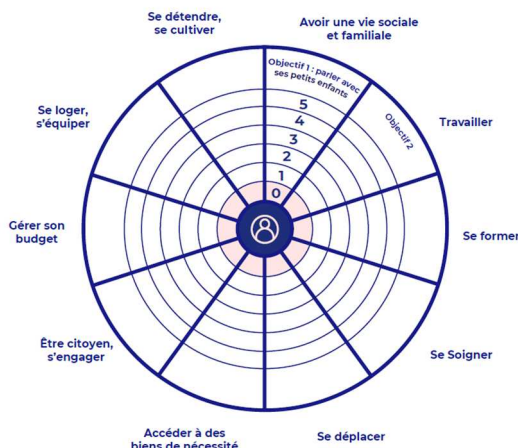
Se détendre, se cultiver

Avoir une vie sociale et familiale

Objectif 1 : parler avec ses petits enfants

5
4
3
2
1
0

Objectif 2

Travailler

Se loger, s'équiper

Gérer son budget

Se former

Être citoyen, s'engager

Se Soigner

Accéder à des biens de nécessité

Se déplacer